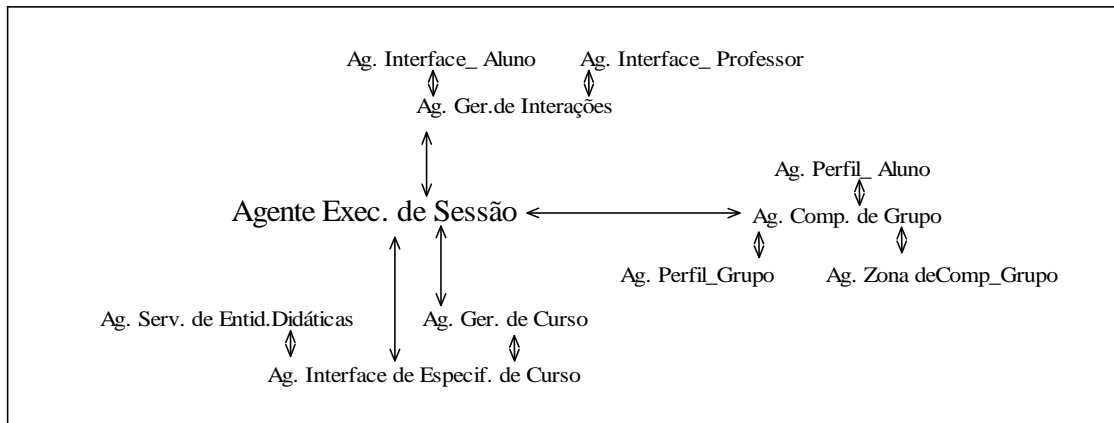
Ag. Interface_ Aluno
Ag. Interface_ Professor
Ag. Ger.de Interações

Agente Exec. de Sessão

Ag. Perfil_ Aluno
Ag. Comp. de Grupo
Ag. Perfil_Grupo
Ag. Zona deComp_Grupo

Ag. Serv. de Entid.Didáticas
Ag. Ger. de Curso
Ag. Interface de Especif. de Curso